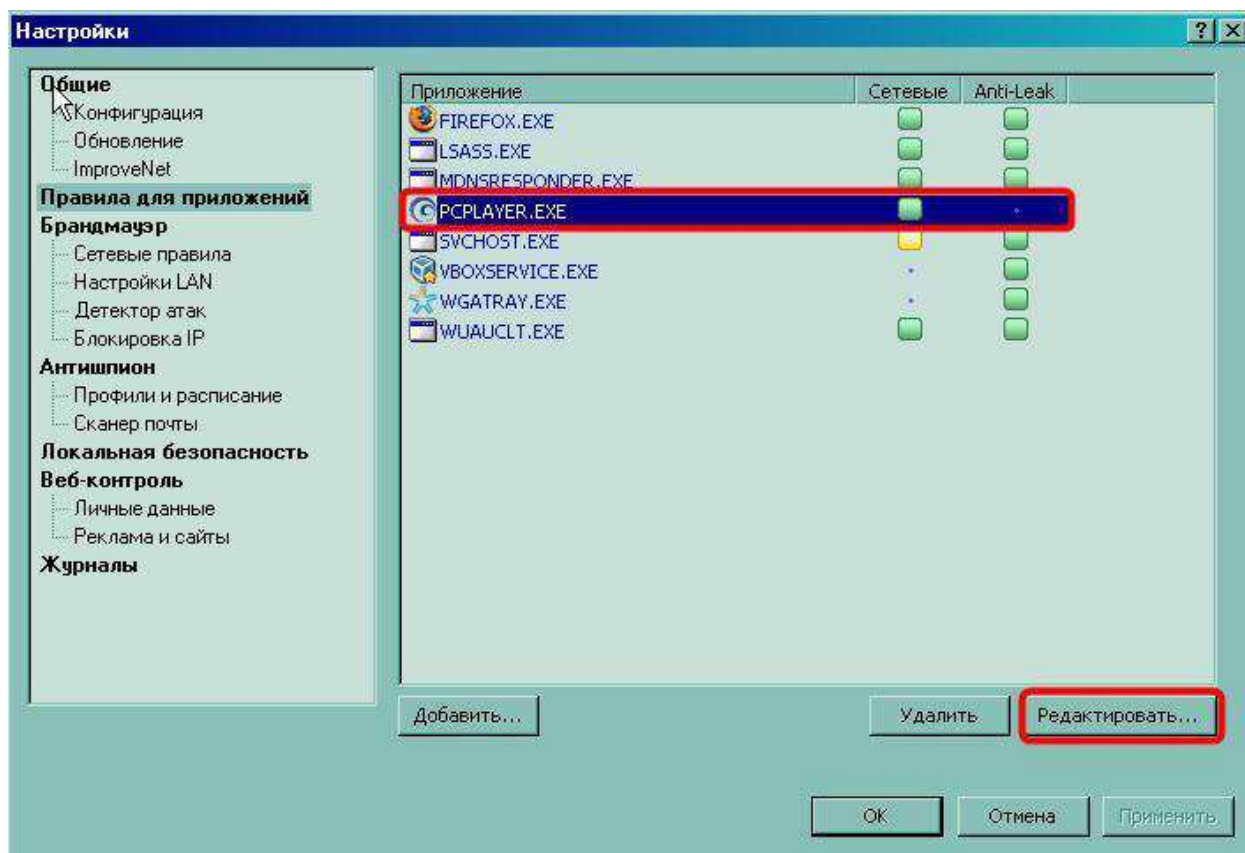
Настройки

?

Общие
Конфигурация
Обновление
ImproveNet
Правила для приложений
Брандмауэр
Сетевые правила
Настройки LAN
Детектор атак
Блокировка IP
Антишпион
Профили и расписание
Сканер почты
Локальная безопасность
Веб-контроль
Личные данные
Реклама и сайты
Журналы

| Приложение | Сетевые | Anti-Leak |
|---|---|---|
| FIREFOX.EXE | | |
| LSASS.EXE | | |
| MDNSRESPONDER.EXE | | |
| PCPLAYER.EXE | | |
| SVCHOST.EXE | | |
| VBOXSERVICE.EXE | | |
| WGATRAY.EXE | | |
| WUAUCLT.EXE | | |

Добавить...
Удалить
Редактировать...

OK
Отмена
Применить